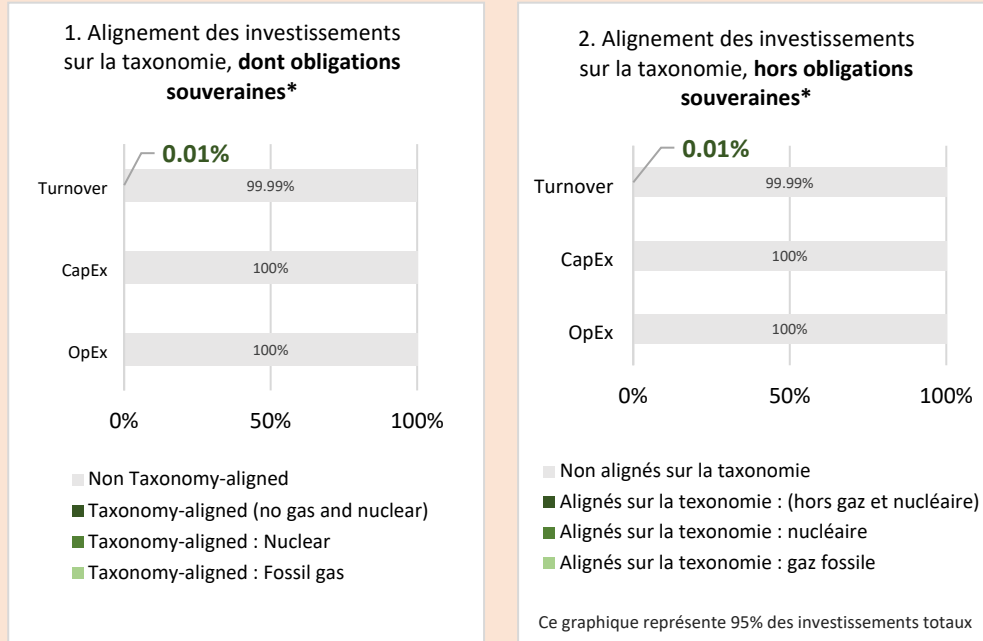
1. Alignement des investissements sur la taxonomie, **dont obligations souveraines***

0.01%

Turnover 99.99%

CapEx 100%

OpEx 100%

0% 50% 100%

Non Taxonomy-aligned
Taxonomy-aligned (no gas and nuclear)
Taxonomy-aligned : Nuclear
Taxonomy-aligned : Fossil gas

2. Alignement des investissements sur la taxonomie, **hors obligations souveraines***

0.01%

Turnover 99.99%

CapEx 100%

OpEx 100%

0% 50% 100%

Non alignés sur la taxonomie
Alignés sur la texonomie : (hors gaz et nucléaire)
Alignés sur la texonomie : nucléaire
Alignés sur la texonomie : gaz fossile

Ce graphique représente 95% des investissements totaux